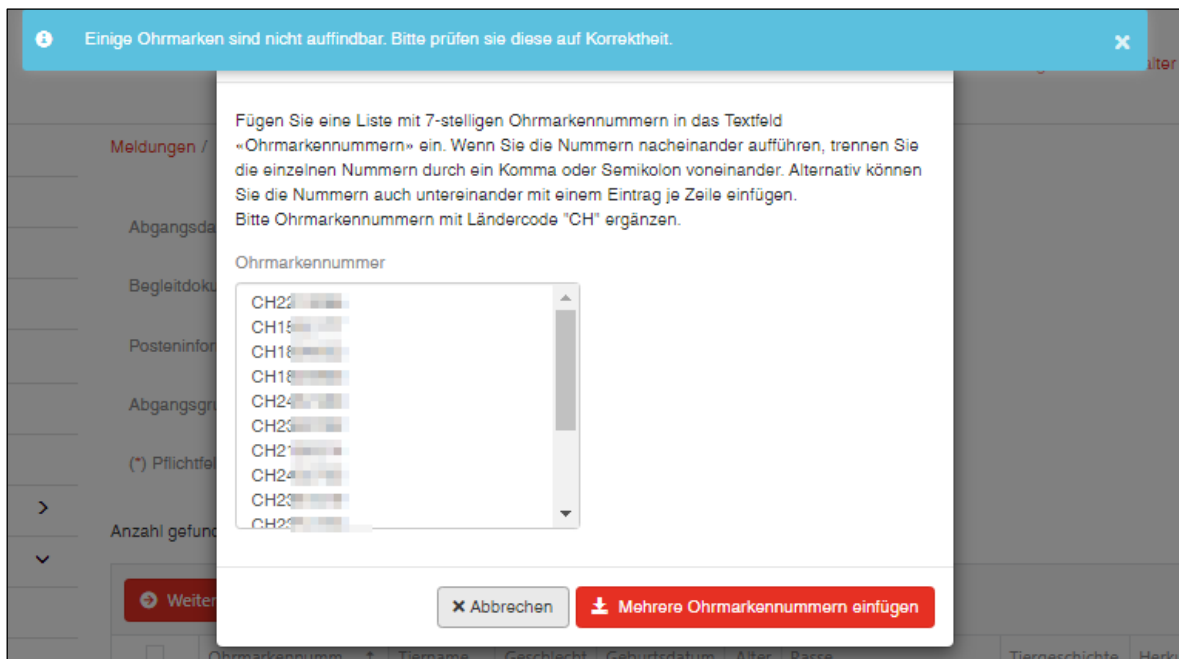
Einige Ohrmarken sind nicht auffindbar. Bitte prüfen sie diese auf Korrektheit.

×

Meldungen /

Abgangsda

Begleitdoku

Posteninfor

Abgangsgr

(*) Pflichtfel

Anzahl gefund

Weiter

Fügen Sie eine Liste mit 7-stelligen Ohrmarkennummern in das Textfeld «Ohrmarkennummern» ein. Wenn Sie die Nummern nacheinander aufführen, trennen Sie die einzelnen Nummern durch ein Komma oder Semikolon voneinander. Alternativ können Sie die Nummern auch untereinander mit einem Eintrag je Zeile einfügen.
Bitte Ohrmarkennummern mit Ländercode "CH" ergänzen.

Ohrmarkennummer

CH22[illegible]
CH15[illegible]
CH18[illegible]
CH18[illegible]
CH24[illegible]
CH23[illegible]
CH21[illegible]
CH24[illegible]
CH23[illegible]
CH2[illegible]

× Abbrechen

Mehrere Ohrmarkennummern einfügen

Ohrmarkennumm Tiername Geschlecht Geburtsdatum Alter Rasse Tiergeschichte Herk